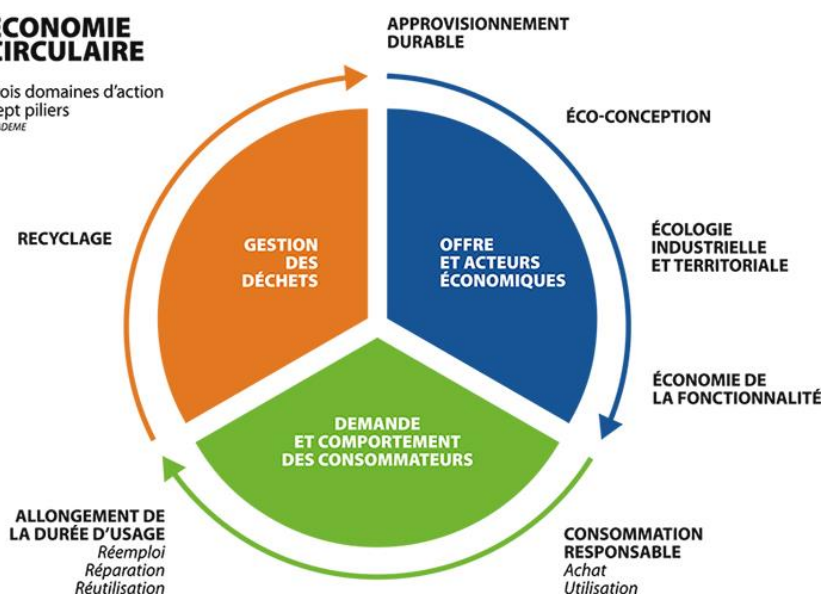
ÉCONOMIE CIRCULAIRE

ois domaines d'action ept piliers
DEME

APPROVISIONNEMENT DURABLE

ÉCO-CONCEPTION

ÉCOLOGIE INDUSTRIELLE ET TERRITORIALE

ÉCONOMIE DE LA FONCTIONNALITÉ

CONSOMMATION RESPONSABLE
Achat
Utilisation

ALLONGEMENT DE LA DURÉE D'USAGE
Réemploi
Réparation
Réutilisation

RECYCLAGE

GESTION DES DÉCHETS

OFFRE ET ACTEURS ÉCONOMIQUES

DEMANDE ET COMPORTEMENT DES CONSOMMATEURS